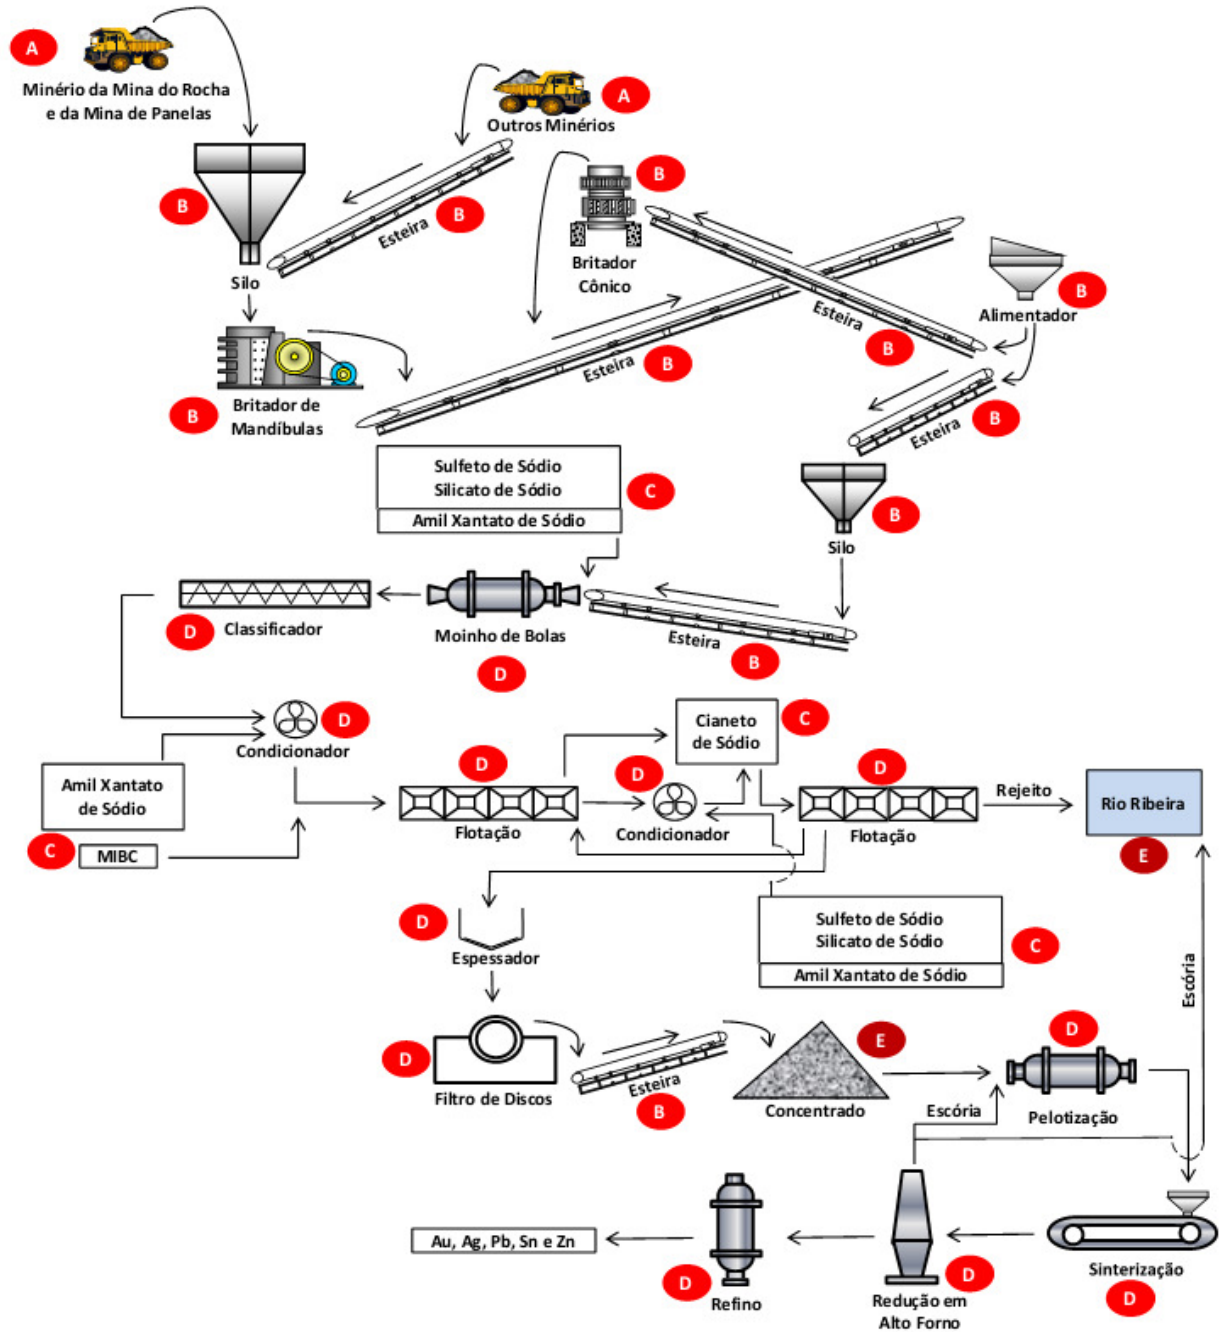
A
Minério da Mina do Rocha e da Mina de Panelas

Outros Minérios
A

B
Silo

Esteira
B

B
Britador Cônico

Britador de Mandíbulas
B

Esteira
B

Esteira
B

Alimentador
B

Esteira
B

Sulfeto de Sódio
Silicato de Sódio
Amil Xantato de Sódio
C

Silo
B

Classificador
D

Moinho de Bolas
D

Esteira
B

Condicionador
D

Cianeto de Sódio
C

Amil Xantato de Sódio

C
MIBC

D
Flotação

D
Condicionador

D
Flotação

Rejeito

Rio Ribeira
E

D
Espessador

Sulfeto de Sódio
Silicato de Sódio
Amil Xantato de Sódio
C

Escória

D
Filtro de Discos

Esteira
B

E
Concentrado

D
Pelotização

Escória

Au, Ag, Pb, Sn e Zn

D
Refino

Redução em Alto Forno
D

Sinterização
D